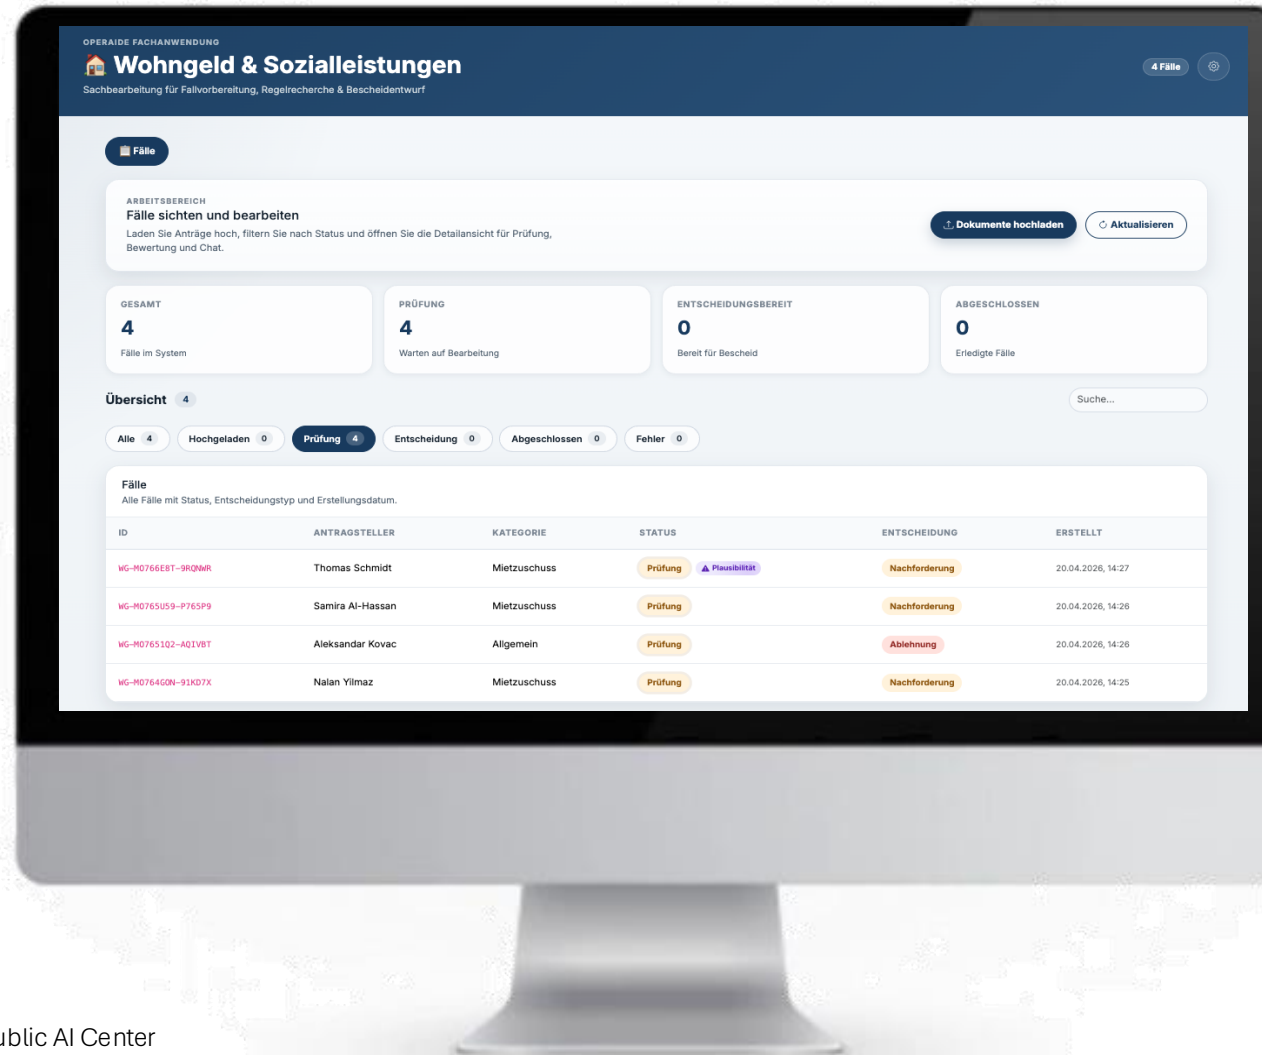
OPERAIDE FACHANWENDUNG

Wohngeld & Sozialleistungen

Sachbearbeitung für Fallvorbereitung, Regelrecherche & Bescheidentwurf

4 Fälle

Fälle

ARBEITSBEREICH

Fälle sichten und bearbeiten

Laden Sie Anträge hoch, filtern Sie nach Status und öffnen Sie die Detailansicht für Prüfung, Bewertung und Chat.

Dokumente hochladen

Aktualisieren

GESAMT
4
Fälle im System

PRÜFUNG
4
Warten auf Bearbeitung

ENTSCHEIDUNGSBEREIT
0
Bereit für Bescheid

ABGESCHLOSSEN
0
Erledigte Fälle

Übersicht 4

Suche...

Alle 4 | Hochgeladen 0 | Prüfung 4 | Entscheidung 0 | Abgeschlossen 0 | Fehler 0

Fälle
Alle Fälle mit Status, Entscheidungstyp und Erstellungsdatum.

| ID | ANTRAGSTELLER | KATEGORIE | STATUS | ENTSCHEIDUNG | ERSTELLT |
|---|---|---|---|---|---|
| WG-M0766E8T-9RQNWR | Thomas Schmidt | Mietzuschuss | Prüfung Plausibilität | Nachforderung | 20.04.2026, 14:27 |
| WG-M0765U59-P765P9 | Samira Al-Hassan | Mietzuschuss | Prüfung | Nachforderung | 20.04.2026, 14:26 |
| WG-M076510Q2-AQIVBT | Aleksandar Kovac | Allgemein | Prüfung | Ablehnung | 20.04.2026, 14:26 |
| WG-M0764G0N-91KD7X | Nalan Yilmaz | Mietzuschuss | Prüfung | Nachforderung | 20.04.2026, 14:25 |

ublic AI Center